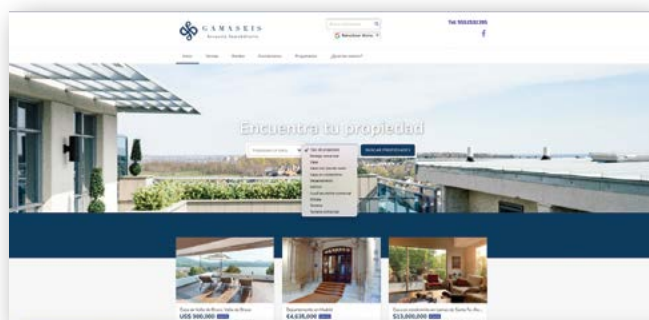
GAMASEIS
Asesoría Inmobiliaria

Seleccionar idioma

Tel: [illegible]

Inicio Ventas Rentas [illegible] Propietarios ¿Quiénes somos?

Encuentra tu propiedad

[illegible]

Tipo de propiedad

BUSCAR PROPIEDADES

Casa en Valle de Bravo, Valle de Bravo
US$ 900,000

Departamento en Madrid
€4,635,000

Casa en condominio en Santa Fe, Álv...
$15,000,000